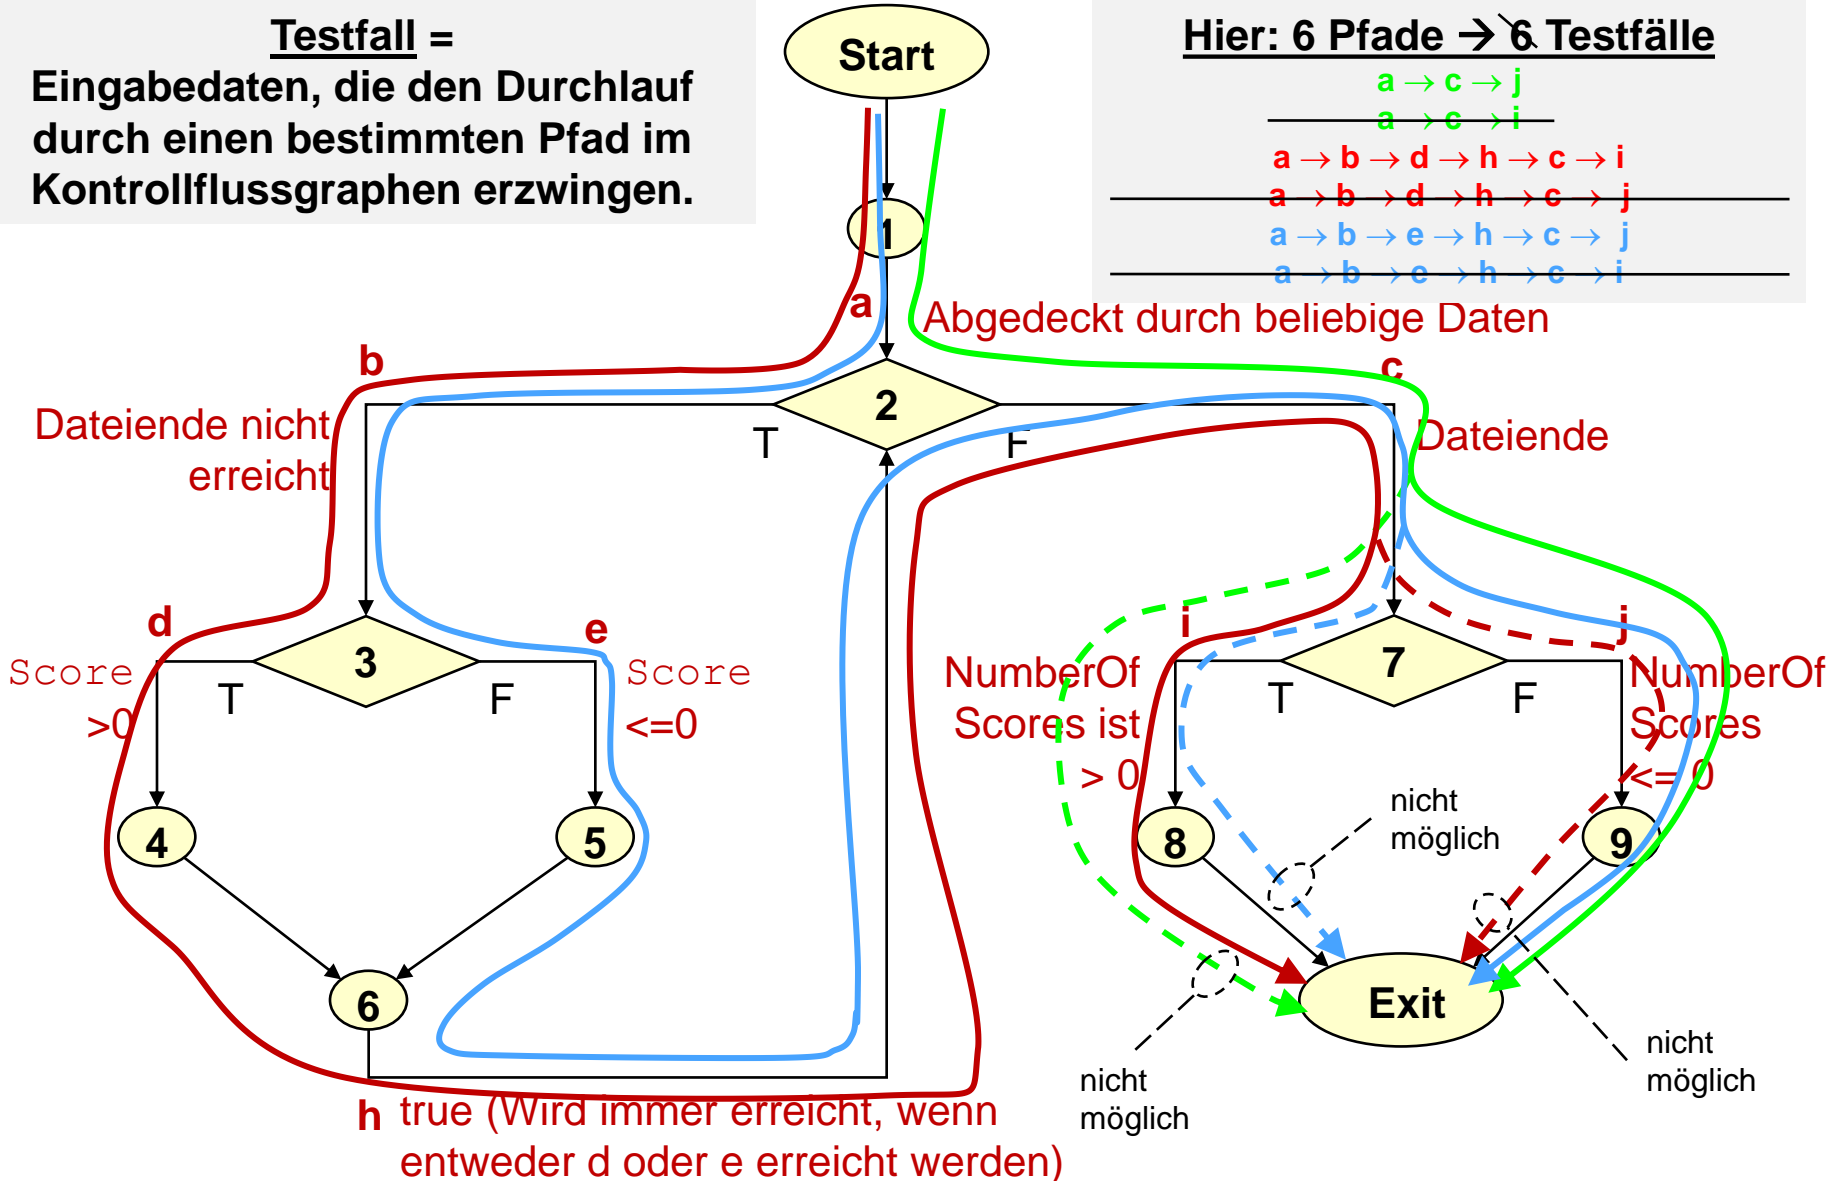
Testfall =
Eingabedaten, die den Durchlauf durch einen bestimmten Pfad im Kontrollflussgraphen erzwingen.

Start

Hier: 6 Pfade → 6 Testfälle
a → c → j
a → c → i
a → b → d → h → c → i
a → b → d → h → c → j
a → b → e → h → c → j
a → b → e → h → c → i

1
a
Abgedeckt durch beliebige Daten
b
2
c
Dateiende nicht erreicht
T
F
Dateiende
d
3
e
i
7
j
Score >0
T
F
Score <=0
NumberOf Scores ist > 0
T
F
NumberOf Scores <= 0
4
5
8
9
nicht möglich
6
Exit
nicht möglich
nicht möglich
h true (Wird immer erreicht, wenn entweder d oder e erreicht werden)